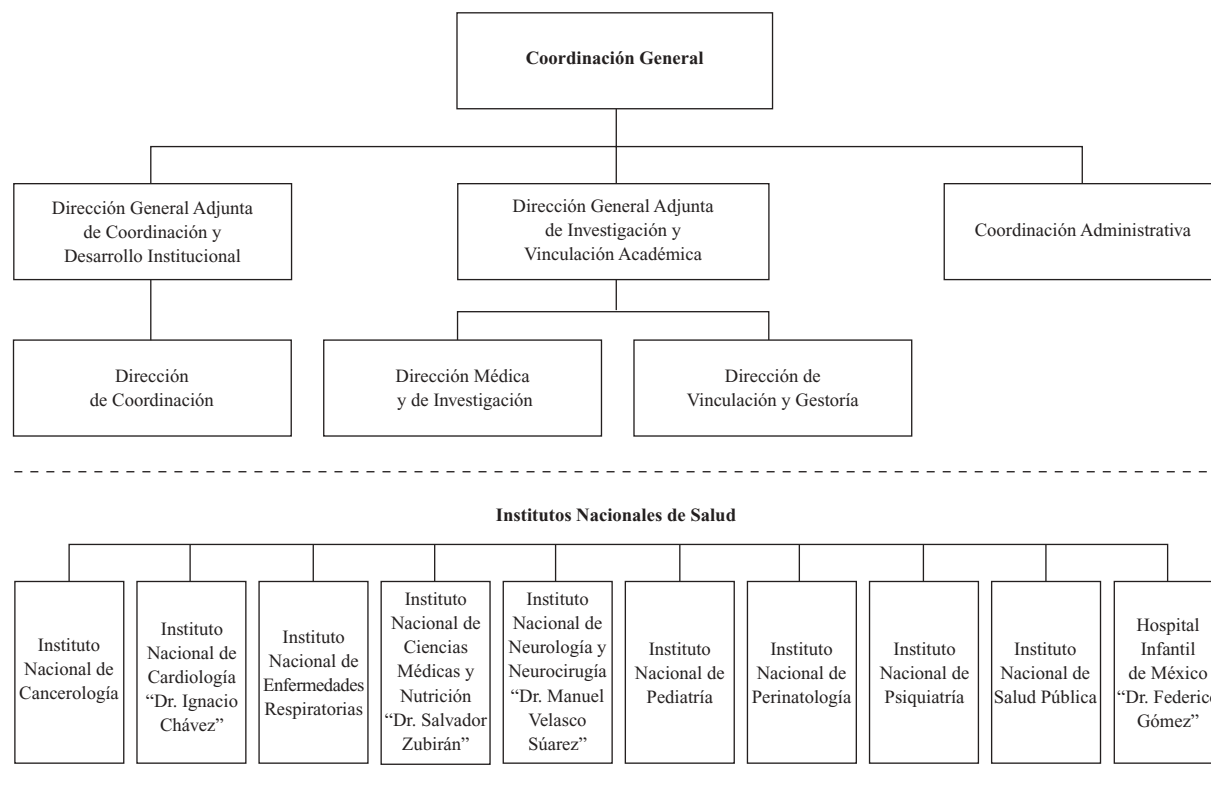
Coordinación General

Dirección General Adjunta de Coordinación y Desarrollo Institucional

Dirección General Adjunta de Investigación y Vinculación Académica

Coordinación Administrativa

Dirección de Coordinación

Dirección Médica y de Investigación

Dirección de Vinculación y Gestoría

Institutos Nacionales de Salud

Instituto Nacional de Cancerología

Instituto Nacional de Cardiología "Dr. Ignacio Chávez"

Instituto Nacional de Enfermedades Respiratorias

Instituto Nacional de Ciencias Médicas y Nutrición "Dr. Salvador Zubirán"

Instituto Nacional de Neurología y Neurocirugía "Dr. Manuel Velasco Súarez"

Instituto Nacional de Pediatría

Instituto Nacional de Perinatología

Instituto Nacional de Psiquiatría

Instituto Nacional de Salud Pública

Hospital Infantil de México "Dr. Federico Gómez"